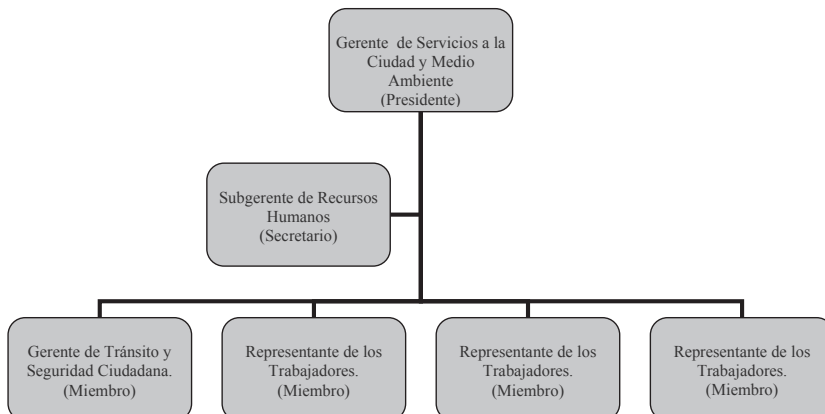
Gerente de Servicios a la Ciudad y Medio Ambiente
(Presidente)

Subgerente de Recursos Humanos
(Secretario)

Gerente de Tránsito y Seguridad Ciudadana.
(Miembro)

Representante de los Trabajadores.
(Miembro)

Representante de los Trabajadores.
(Miembro)

Representante de los Trabajadores.
(Miembro)